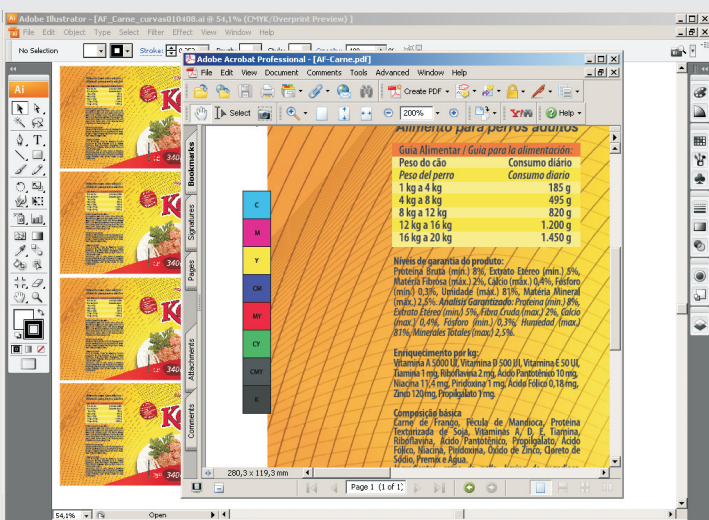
Adobe Illustrator - [AF_Carne_curvas010408.ai @ 54,1% (CMYK/Overprint Preview)]
File Edit Object Type Select Filter Effect View Window Help
No Selection
Stroke:

Adobe Acrobat Professional - [AF-Carne.pdf]
File Edit View Document Comments Tools Advanced Window Help
Create PDF
Select
200%
Help

Bookmarks
Signatures
Pages
Attachments
Comments

C
M
Y
CM
MY
CY
CMY
K

Alimento para perros adultos

Guia Alimentar / Guía para la alimentación:

| Peso do cão | Consumo diário |
|---|---|
| Peso del perro | Consumo diario |
| 1 kg a 4 kg | 185 g |
| 4 kg a 8 kg | 495 g |
| 8 kg a 12 kg | 820 g |
| 12 kg a 16 kg | 1.200 g |
| 16 kg a 20 kg | 1.450 g |

Níveis de garantia do produto:
Proteína Bruta (mín.) 8%, Extrato Etéreo (mín.) 5%, Matéria Fibrosa (máx.) 2%, Cálcio (máx.) 0,4%, Fósforo (mín.) 0,3%, Umidade (máx.) 81%, Matéria Mineral (máx.) 2,5%. Analisis Garantizado: Proteína (mín.) 8%, Extracto Etéreo (mín.) 5%, Fibra Cruda (máx.) 2%, Calcio (máx.) 0,4%, Fósforo (mín.) 0,3%, Humedad (máx.) 81%, Minerales Totales (máx.) 2,5%.

Enriquecimento por kg:
Vitamina A 5000 UI, Vitamina D 500 UI, Vitamina E 50 UI, Tiamina 1 mg, Riboflavina 2 mg, Ácido Pantotênico 10 mg, Niacina 11,4 mg, Piridoxina 1 mg, Ácido Fólico 0,18 mg, Zinco 120 mg, Propilgalato 1 mg.

Composição básica
Carne de Frango, Fécula de Mandioca, Proteína Texturizada de Soja, Vitaminas A, D, E, Tiamina, Riboflavina, Ácido Pantotênico, Propilgalato, Ácido Fólico, Niacina, Piridoxina, Óxido de Zinco, Cloreto de Sódio, Premix e Água.

280,3 x 119,3 mm
Page 1 (1 of 1)
54,1%
Open
340